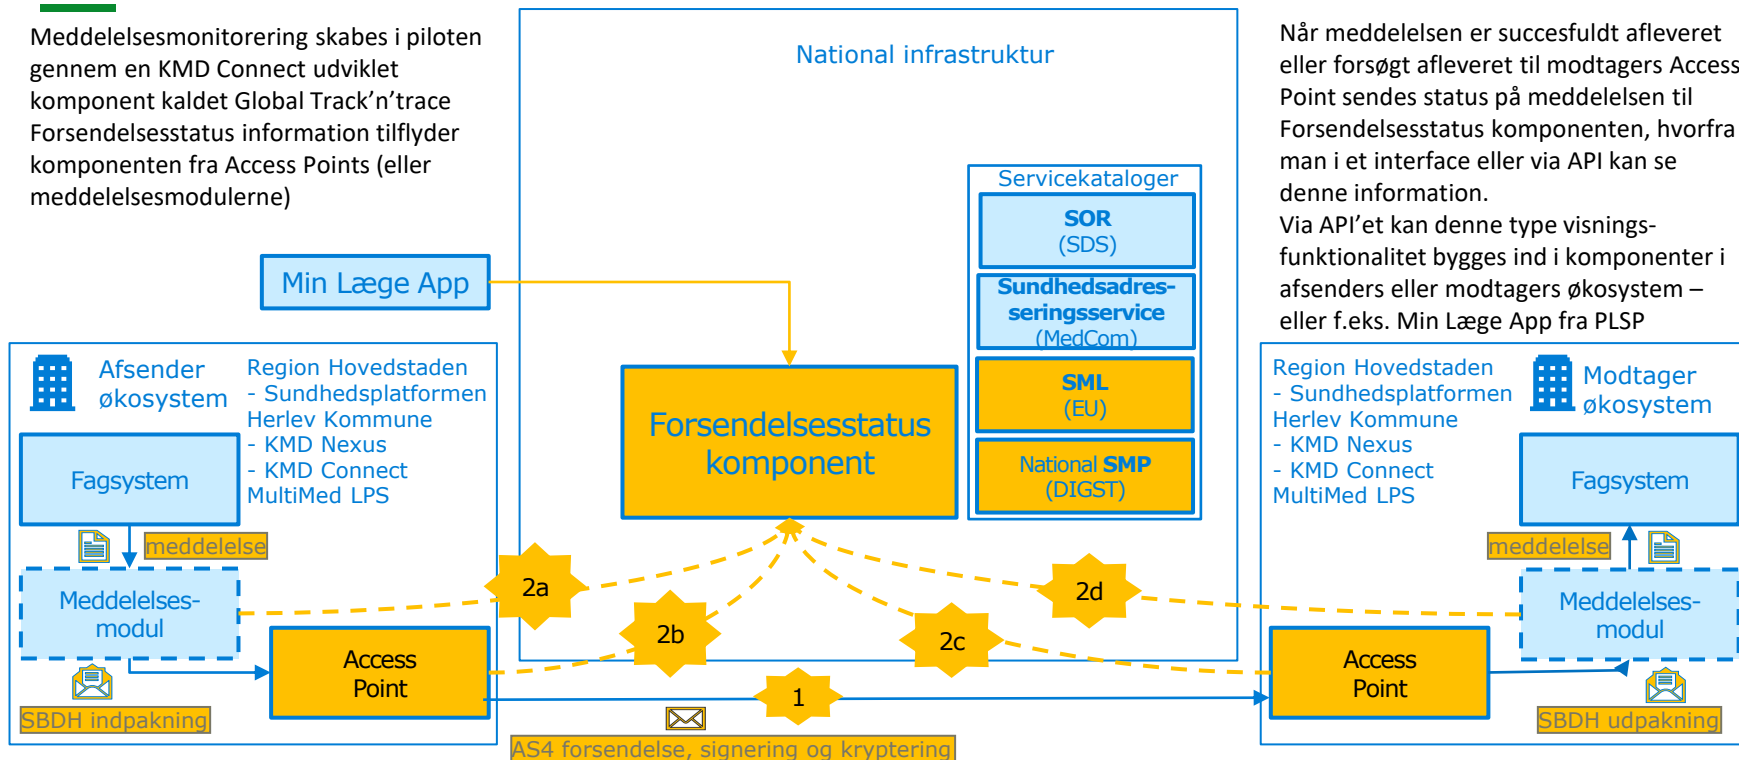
Meddelelsesmonitorering skabes i piloten gennem en KMD Connect udviklet komponent kaldet Global Track'n'trace Forsendelsesstatus information tilflyder komponenten fra Access Points (eller meddelelsesmodulerne)

National infrastruktur

Når meddelelsen er succesfuldt afleveret eller forsøgt afleveret til modtagers Access Point sendes status på meddelelsen til Forsendelsesstatus komponenten, hvorfra man i et interface eller via API kan se denne information.
Via API'et kan denne type visnings-funktionalitet bygges ind i komponenter i afsenders eller modtagers økosystem – eller f.eks. Min Læge App fra PLSP

Servicekataloger

SOR
(SDS)

Sundhedsadres-seringsservice
(MedCom)

SML
(EU)

National SMP
(DIGST)

Min Læge App

Forsendelsesstatus komponent

Afsender økosystem

Region Hovedstaden
- Sundhedsplatformen
Herlev Kommune
- KMD Nexus
- KMD Connect
MultiMed LPS

Fagsystem

meddelelse

Meddelelses-modul

Access Point

SBDH indpakning

2a

2b

2c

2d

1

AS4 forsendelse, signering og kryptering

Region Hovedstaden
- Sundhedsplatformen
Herlev Kommune
- KMD Nexus
- KMD Connect
MultiMed LPS

Modtager økosystem

Fagsystem

meddelelse

Meddelelses-modul

Access Point

SBDH udpakning